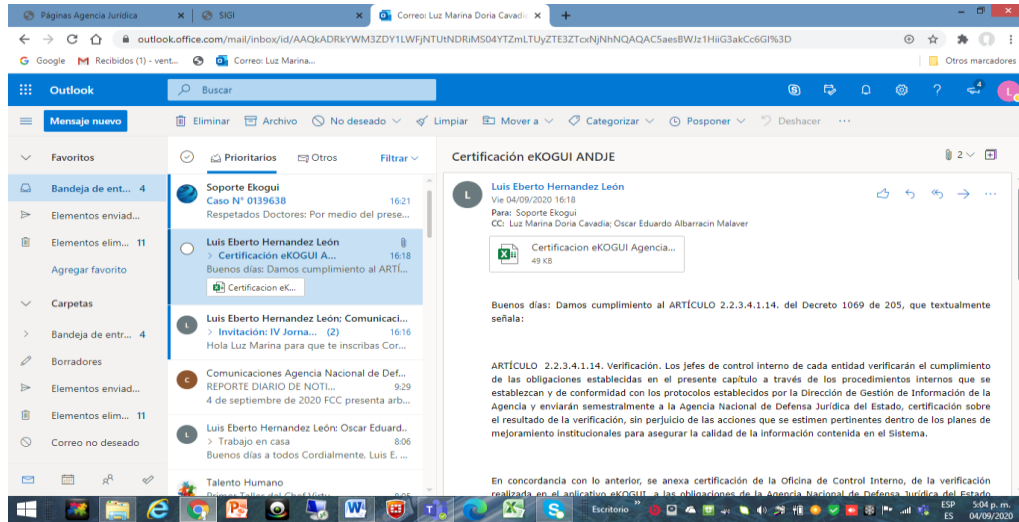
Páginas Agencia Jurídica ×
SIGI ×
Correo: Luz Marina Doria Cavadi ×
+

outlook.office.com/mail/inbox/id/AAQkADRkYWM3ZDY1LWFjNTUtNDRiMS04YTZmLTUyZTE3ZTcxNjNhNQAQAC5aesBWJz1HiiG3akCc6GI%3D

Google
Recibidos (1) - vent...
Correo: Luz Marina...
Otros marcadores

Outlook
Buscar

Mensaje nuevo
Eliminar
Archivo
No deseado
Limpiar
Mover a
Categorizar
Posponer
Deshacer

Favoritos
Bandeja de ent... 4
Elementos enviad...
Elementos elim... 11
Agregar favorito

Carpetas
Bandeja de entr... 4
Borradores
Elementos enviad...
Elementos elim... 11
Correo no deseado

Prioritarios
Otros
Filtrar

Soporte Ekogui
Caso N° 0139638 16:21
Respetados Doctores: Por medio del prese...

Luis Eberto Hernandez León
> Certificación eKOGUI A... 16:18
Buenos días: Damos cumplimiento al ARTÍ...
Certificacion eK...

Luis Eberto Hernandez León; Comunicaci...
> Invitación: IV Jorna... (2) 16:16
Hola Luz Marina para que te inscribas Cor...

Comunicaciones Agencia Nacional de Def...
REPORTE DIARIO DE NOTI... 9:29
4 de septiembre de 2020 FCC presenta arb...

Luis Eberto Hernandez León; Oscar Eduard...
> Trabajo en casa 8:06
Buenos días a todos Cordialmente, Luis E. ...

Talento Humano

Certificación eKOGUI ANDJE
2

Luis Eberto Hernandez León
Vie 04/09/2020 16:18
Para: Soporte Ekogui
CC: Luz Marina Doria Cavadia; Oscar Eduardo Albarracin Malaver

Certificacion eKOGUI Agencia...
49 KB

Buenos días: Damos cumplimiento al ARTÍCULO 2.2.3.4.1.14. del Decreto 1069 de 205, que textualmente señala:

ARTÍCULO 2.2.3.4.1.14. Verificación. Los jefes de control interno de cada entidad verificarán el cumplimiento de las obligaciones establecidas en el presente capítulo a través de los procedimientos internos que se establezcan y de conformidad con los protocolos establecidos por la Dirección de Gestión de Información de la Agencia y enviarán semestralmente a la Agencia Nacional de Defensa Jurídica del Estado, certificación sobre el resultado de la verificación, sin perjuicio de las acciones que se estimen pertinentes dentro de los planes de mejoramiento institucionales para asegurar la calidad de la información contenida en el Sistema.

En concordancia con lo anterior, se anexa certificación de la Oficina de Control Interno, de la verificación realizada en el aplicativo eKOGUI, a las obligaciones de la Agencia Nacional de Defensa Jurídica del Estado

Escritorio
ESP ES
5:04 p. m.
04/09/2020